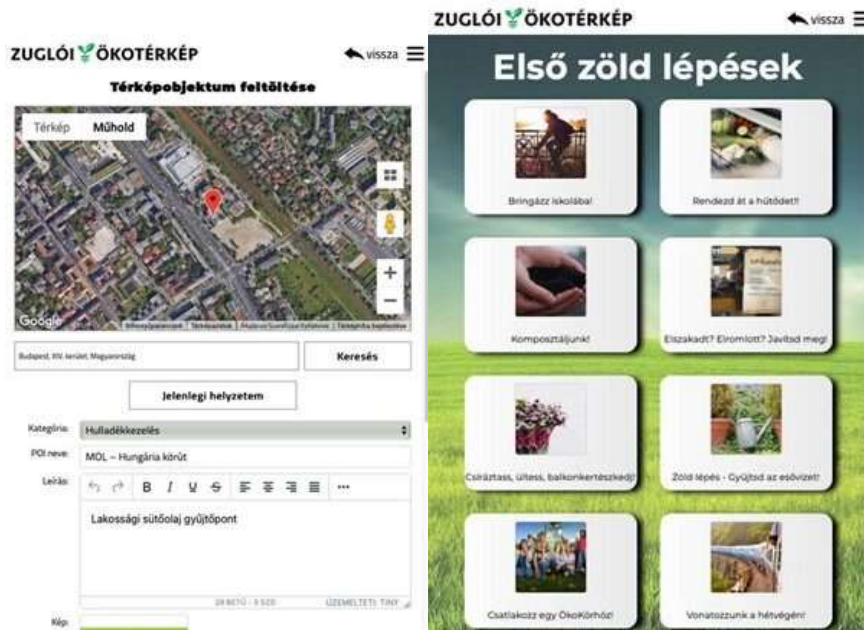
ZUGLÓI ÖKOTÉRKÉP

vissza

Térképobjektum feltöltése

Térkép Műhold

Google

Budapest, XIV. kerület, Magyarország

Keresés

Jelenlegi helyzetem

Kategória: Hulladékkezelés

POI neve: MOL – Hungária körút

Leírás:

B I U S

Lakossági sütőolaj gyűjtőpont

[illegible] ÜZEMELTETI: TINY

Kép:

ZUGLÓI ÖKOTÉRKÉP

vissza

Első zöld lépések

Bringázz iskolába!

Rendezd át a hűtődet!

Komposztáljunk!

Elszakadt? Elromlott? Javítsd meg!

Csíráztass, ültess, balkonkertészkedj!

Zöld lépés - Gyűjtsd az esővizet!

Csatlakozz egy ÖkoKörhöz!

Vonatozzunk a hétvégén!